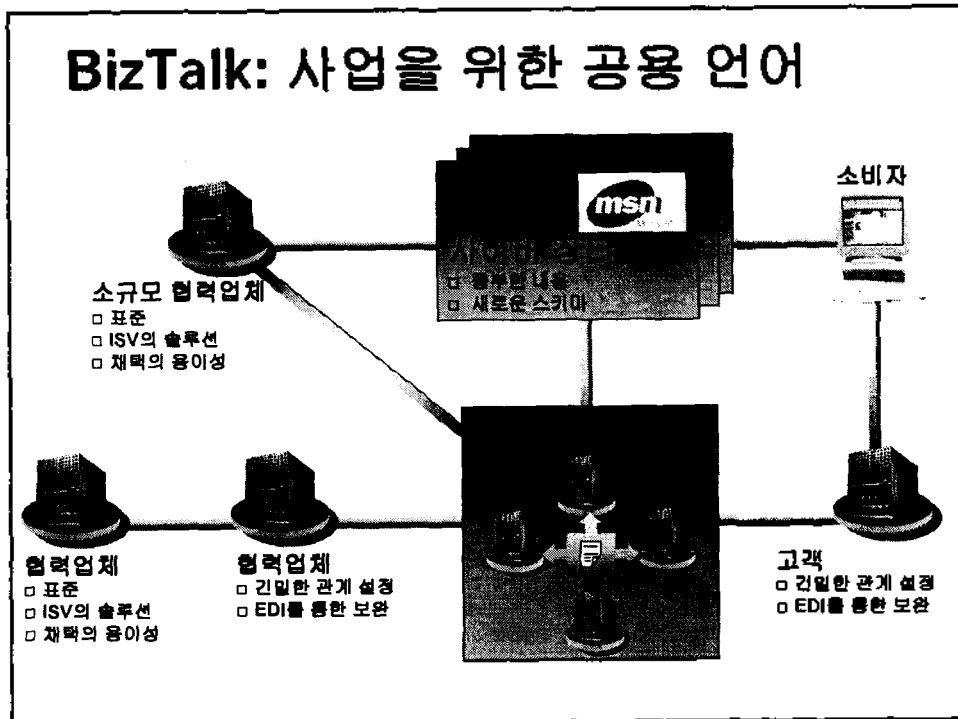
BizTalk: 사업을 위한 공용 언어

msn

사이버 스토어
□ 풍부한 내용
□ 새로운 스키마

소비자

소규모 협력업체
□ 표준
□ ISV의 솔루션
□ 채택의 용이성

협력업체
□ 표준
□ ISV의 솔루션
□ 채택의 용이성

협력업체
□ 긴밀한 관계 설정
□ EDI를 통한 보완

고객
□ 긴밀한 관계 설정
□ EDI를 통한 보완